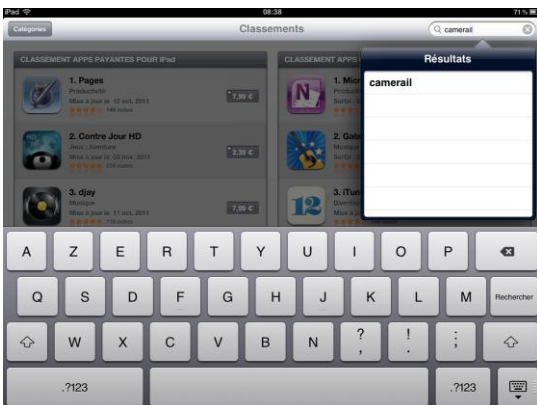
iPad
08:38
71 %
Catégories
Classements
camerail
CLASSEMENT APPS PAYANTES POUR iPad
CLASSEMENT APPS
1. Pages
Productivité
Mise à jour le 12 oct. 2011
146 notes
7,99 €
2. Contre Jour HD
Jeux : Aventure
Mise à jour le 03 nov. 2011
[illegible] notes
2,39 €
3. djay
Musique
Mise à jour le 11 oct. 2011
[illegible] notes
7,99 €
1. Micr
2. Gala
3. iTun
Résultats
camerail
A
Z
E
R
T
Y
U
I
O
P
Q
S
D
F
G
H
J
K
L
M
Rechercher
W
X
C
V
B
N
?
,
!
.
;
:
.?123
.?123